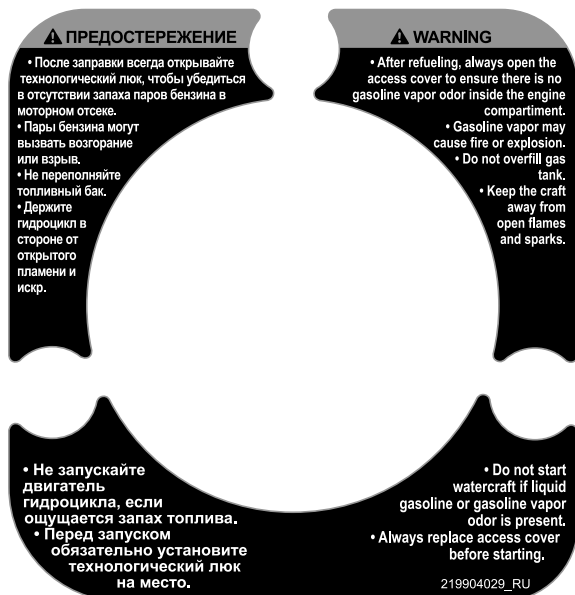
ПРЕДОСТЕРЕЖЕНИЕ

• После заправки всегда открывайте технологический люк, чтобы убедиться в отсутствии запаха паров бензина в моторном отсеке.
• Пары бензина могут вызвать возгорание или взрыв.
• Не переполняйте топливный бак.
• Держите гидроцикл в стороне от открытого пламени и искр.

WARNING

• After refueling, always open the access cover to ensure there is no gasoline vapor odor inside the engine compartment.
• Gasoline vapor may cause fire or explosion.
• Do not overfill gas tank.
• Keep the craft away from open flames and sparks.

• Не запускайте двигатель гидроцикла, если ощущается запах топлива.
• Перед запуском обязательно установите технологический люк на место.

• Do not start watercraft if liquid gasoline or gasoline vapor odor is present.
• Always replace access cover before starting.

219904029_RU